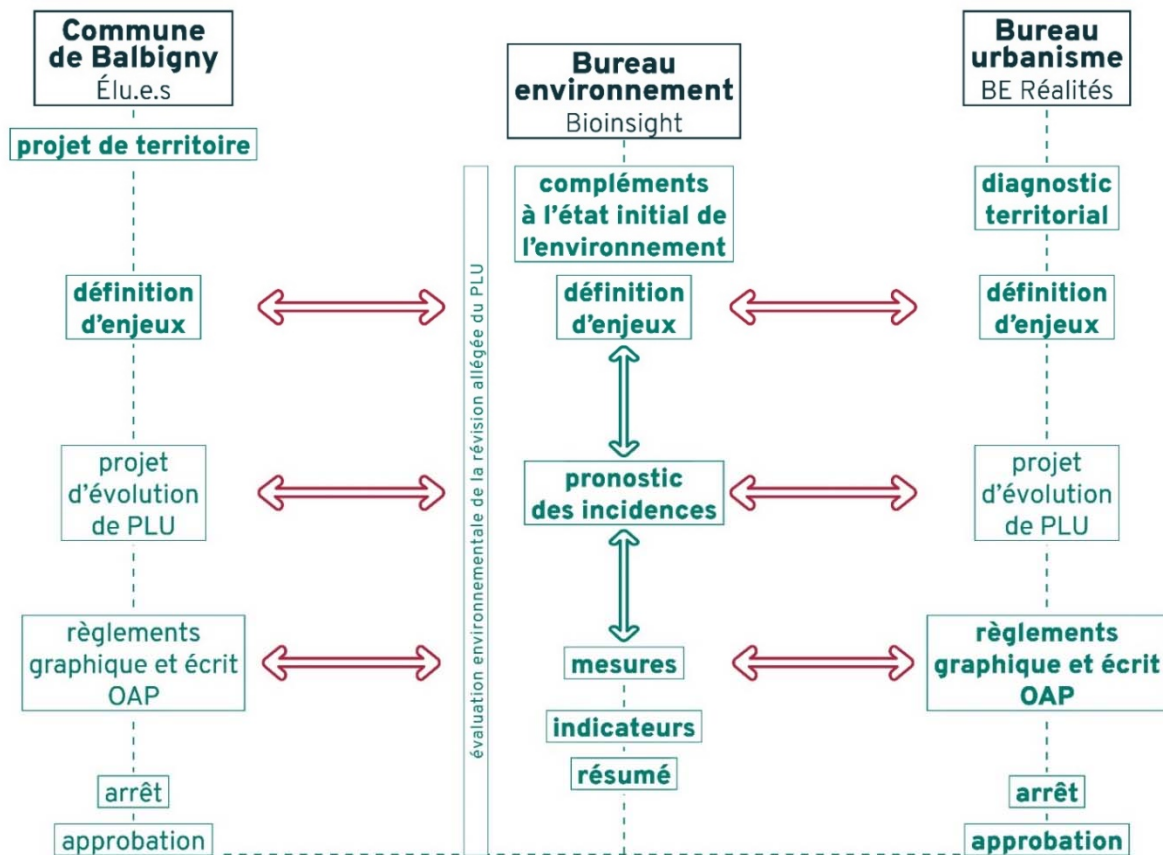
Commune de Balbigny
Élu.e.s

projet de territoire

définition d'enjeux

projet d'évolution de PLU

règlements graphique et écrit OAP

arrêt

approbation

évaluation environnementale de la révision allégée du PLU

Bureau environnement
Bioinsight

compléments à l'état initial de l'environnement

définition d'enjeux

pronostic des incidences

mesures

indicateurs

résumé

Bureau urbanisme
BE Réalités

diagnostic territorial

définition d'enjeux

projet d'évolution de PLU

règlements graphique et écrit OAP

arrêt

approbation